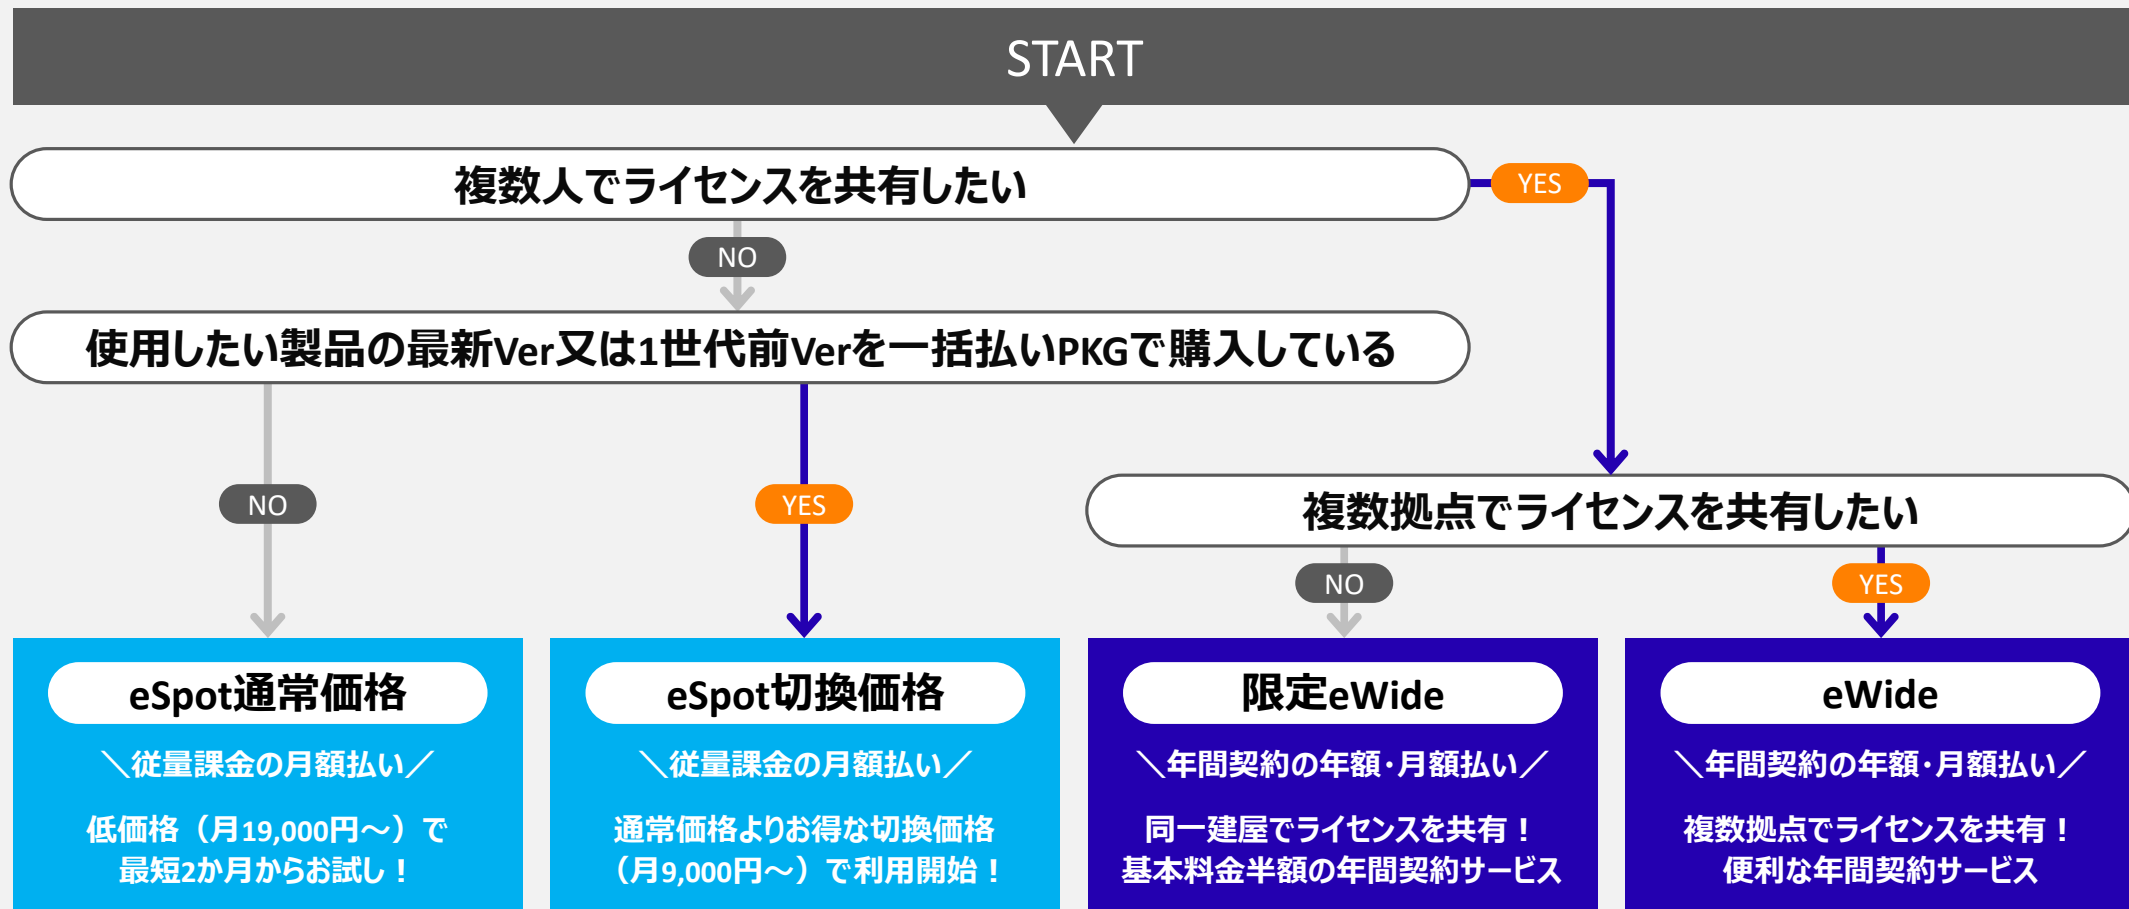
START

複数人でライセンスを共有したい

YES

NO

使用したい製品の最新Ver又は1世代前Verを一括払いPKGで購入している

NO

YES

複数拠点でライセンスを共有したい

NO

YES

eSpot通常価格

＼従量課金の月額払い／

低価格（月19,000円～）で
最短2か月からお試し！

eSpot切換価格

＼従量課金の月額払い／

通常価格よりお得な切換価格
（月9,000円～）で利用開始！

限定eWide

＼年間契約の年額･月額払い／

同一建屋でライセンスを共有！
基本料金半額の年間契約サービス

eWide

＼年間契約の年額･月額払い／

複数拠点でライセンスを共有！
便利な年間契約サービス